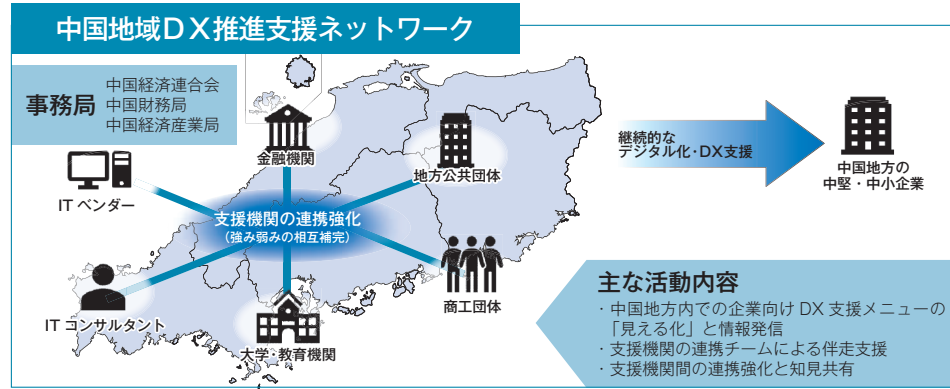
中国地域ＤＸ推進支援ネットワーク

事務局
中国経済連合会
中国財務局
中国経済産業局

金融機関

地方公共団体

ITベンダー

支援機関の連携強化
（強み弱みの相互補完）

商工団体

ITコンサルタント

大学・教育機関

継続的な
デジタル化・DX支援

中国地方の
中堅・中小企業

主な活動内容
・中国地方内での企業向け DX 支援メニューの「見える化」と情報発信
・支援機関の連携チームによる伴走支援
・支援機関間の連携強化と知見共有